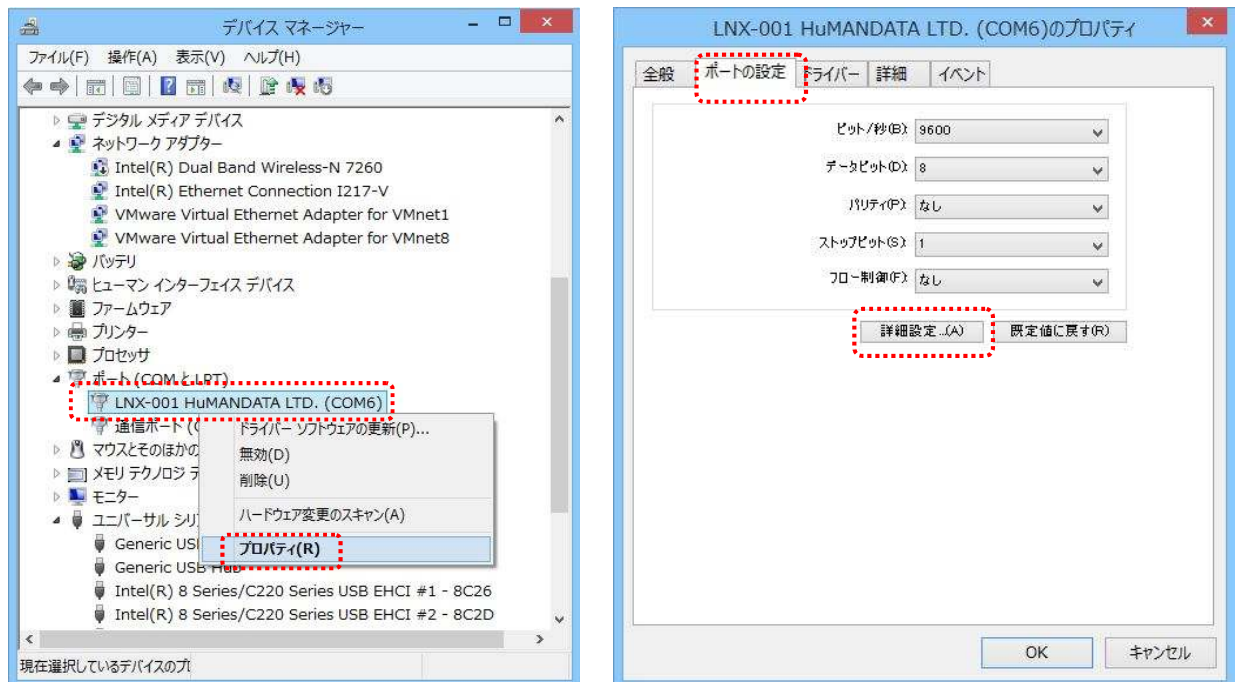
デバイス マネージャー

ファイル(F) 操作(A) 表示(V) ヘルプ(H)

デジタル メディア デバイス
ネットワーク アダプター
Intel(R) Dual Band Wireless-N 7260
Intel(R) Ethernet Connection I217-V
VMware Virtual Ethernet Adapter for VMnet1
VMware Virtual Ethernet Adapter for VMnet8
バッテリ
ヒューマン インターフェイス デバイス
ファームウェア
プリンター
プロセッサ
ポート (COM と LPT)
LNX-001 HuMANDATA LTD. (COM6)
通信ポート (C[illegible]
マウスとそのほかの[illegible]
メモリ テクノロジ デ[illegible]
モニター
ユニバーサル シリ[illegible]
Generic USB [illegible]
Generic USB Hub
Intel(R) 8 Series/C220 Series USB EHCI #1 - 8C26
Intel(R) 8 Series/C220 Series USB EHCI #2 - 8C2D

ドライバー ソフトウェアの更新(P)...
無効(D)
削除(U)
ハードウェア変更のスキャン(A)
プロパティ(R)

現在選択しているデバイスのプ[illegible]

LNX-001 HuMANDATA LTD. (COM6)のプロパティ

全般 ポートの設定 ドライバー 詳細 イベント

ビット/秒(B): 9600
データビット(D): 8
パリティ(P): なし
ストップビット(S): 1
フロー制御(F): なし

詳細設定...(A) 既定値に戻す(R)

OK キャンセル